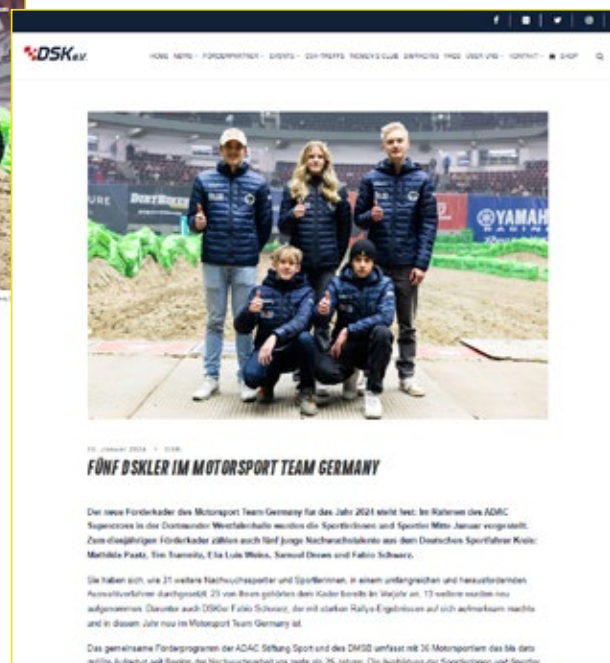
DSK e.V.

HOME NEWS FÖRDERPARTNER EVENTS DSK-TREFFS FROMMY'S CLUB DSKRACING FAQS ÜBER UNS KONTAKT SHOP

DIRTBIKER

YAMAHA RACING

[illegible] Januar 2024 • DSK

FÜNF DSKLER IM MOTORSPORT TEAM GERMANY

Der neue Förderkader des Motorsport Team Germany für das Jahr 2024 steht fest: Im Rahmen des ADAC Supercross in der Dortmunder Westfalenhalle wurden die Sportlerinnen und Sportler Mitte Januar vorgestellt. Zum diesjährigen Förderkader zählen auch fünf junge Nachwuchstalente aus dem Deutschen Sportfahrer Kreis: Mathilda Paatz, Tim Tramnitz, Ella Lula Weiss, Samuel Drews und Fabio Schwarz.

Sie haben sich, wie 31 weitere Nachwuchssportler und Sportlerinnen, in einem umfangreichen und herausfordernden Auswahlverfahren durchgesetzt. 23 von ihnen gehörten dem Kader bereits im Vorjahr an, 13 weitere wurden neu aufgenommen. Darunter auch DSKler Fabio Schwarz, der mit starken Rallye-Ergebnissen auf sich aufmerksam machte und in diesem Jahr neu im Motorsport Team Germany ist.

Das gemeinsame Förderprogramm der ADAC Stiftung Sport und des DMSB umfasst mit 36 Motorsportlern das bis dato größte Aufgebot seit Beginn der Nachwuchsarbeit vor mehr als 25 Jahren. Die Ausbildung der Sportlerinnen und Sportler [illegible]